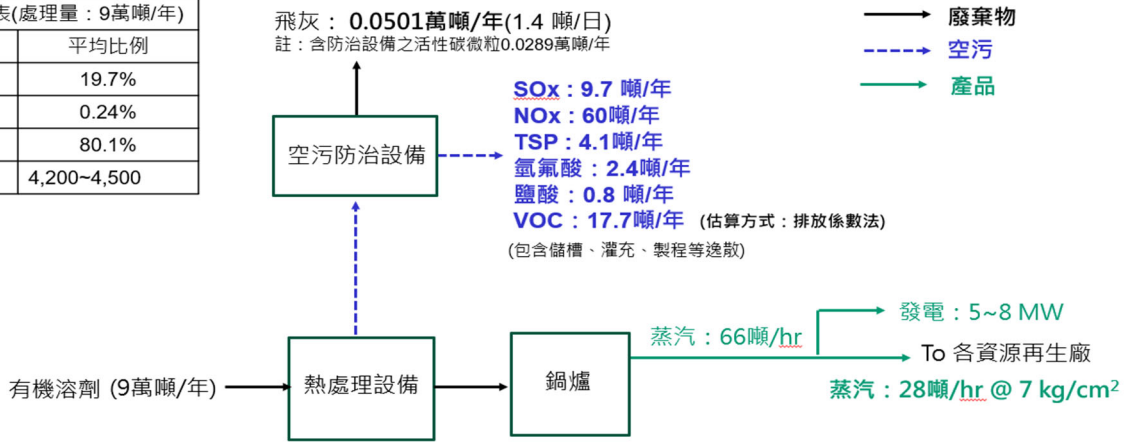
表(處理量：9萬噸/年)

| 平均比例 |
|---|
| 19.7% |
| 0.24% |
| 80.1% |
| 4,200~4,500 |

飛灰：0.0501萬噸/年(1.4 噸/日)
註：含防治設備之活性碳微粒0.0289萬噸/年

廢棄物
空污
產品

空污防治設備

SOx：9.7 噸/年
NOx：60噸/年
TSP：4.1噸/年
氫氟酸：2.4噸/年
鹽酸：0.8 噸/年
VOC：17.7噸/年 (估算方式：排放係數法)
(包含儲槽、灌充、製程等逸散)

發電：5~8 MW
蒸汽：66噸/hr
To 各資源再生廠
蒸汽：28噸/hr @ 7 kg/cm$^2$

有機溶劑 (9萬噸/年)
熱處理設備
鍋爐